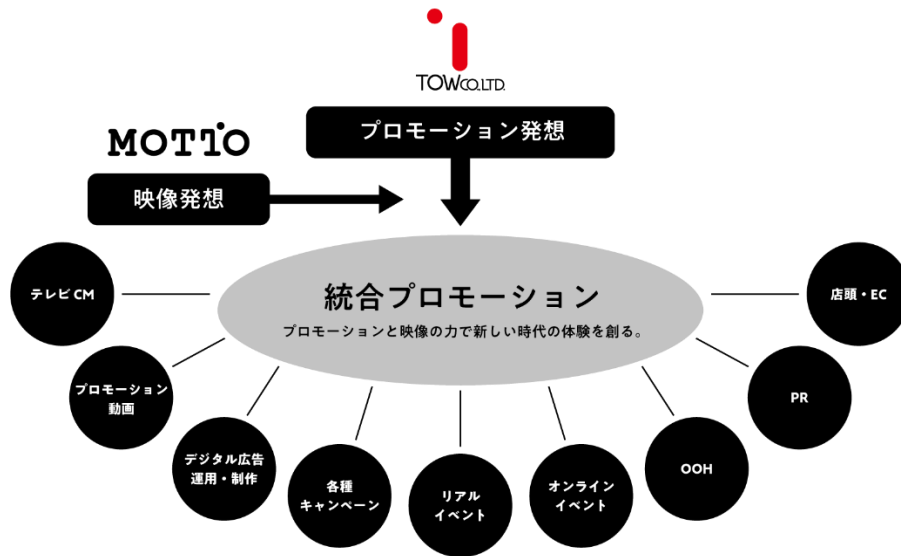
TOW CO.,LTD.

プロモーション発想

MOTTO

映像発想

統合プロモーション

プロモーションと映像の力で新しい時代の体験を創る。

テレビCM

プロモーション動画

デジタル広告運用・制作

各種キャンペーン

リアルイベント

オンラインイベント

OOH

PR

店頭・EC